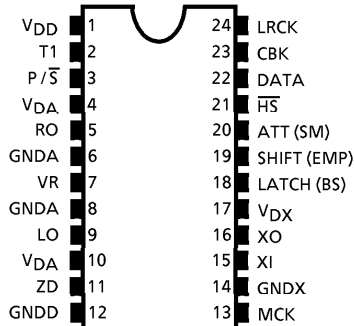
$V_{DD}$ 1
T1 2
P / $\overline{S}$ 3
$V_{DA}$ 4
RO 5
GNDA 6
VR 7
GNDA 8
LO 9
$V_{DA}$ 10
ZD 11
GNDD 12

24 LRCK
23 CBK
22 DATA
21 $\overline{HS}$
20 ATT (SM)
19 SHIFT (EMP)
18 LATCH (BS)
17 $V_{DX}$
16 XO
15 XI
14 GNDX
13 MCK